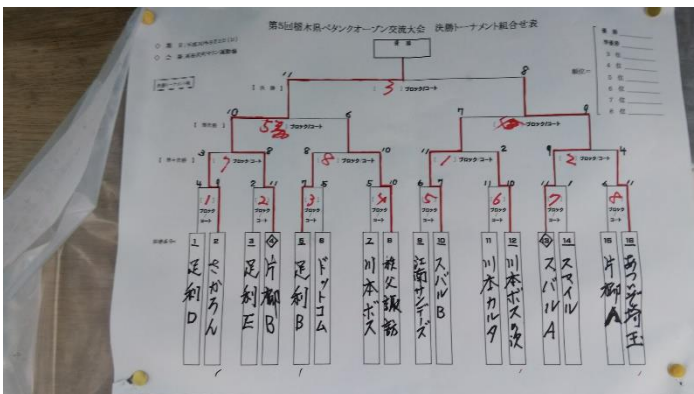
第5回栃木県ペタンクオープン交流大会　決勝トーナメント組合せ表

優勝

3
ブロック/コート

5
ブロック/コート

5
ブロック/コート

1
ブロック/コート

8
ブロック/コート

1
ブロック/コート

2
ブロック/コート

1
2
3
4
5
6
7
8

1 足利D
2 さがろん
3 片柳B
5 足利B
6 ドットコム
7 川本ボス
8 秩父飯姉
9 江南サンデーズ
10 スバルB
11 川本カルタ
12 川本ボスの渡
13 スバルA
14 スマイル
15 片柳A
16 あっぷる埼玉